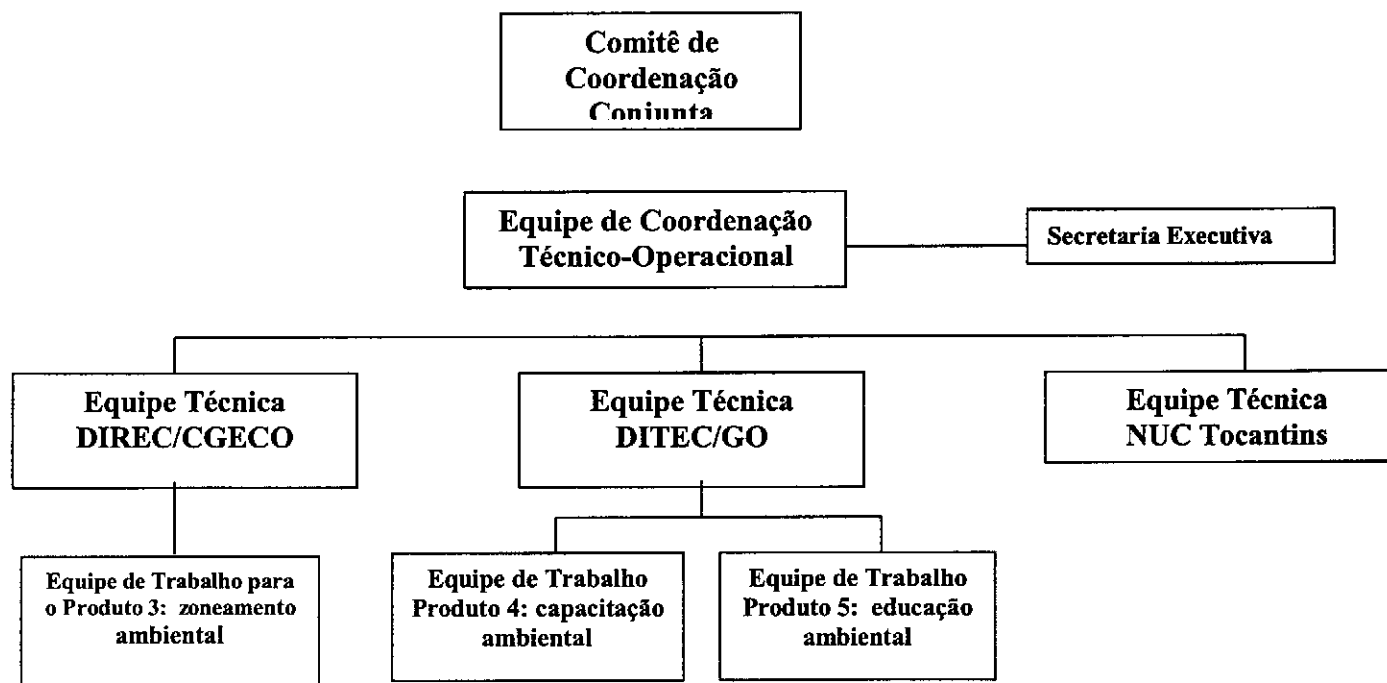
Comitê de Coordenação Conjunta

Equipe de Coordenação Técnico-Operacional

Secretaria Executiva

Equipe Técnica DIREC/CGECO

Equipe Técnica DITEC/GO

Equipe Técnica NUC Tocantins

Equipe de Trabalho para o Produto 3: zoneamento ambiental

Equipe de Trabalho Produto 4: capacitação ambiental

Equipe de Trabalho Produto 5: educação ambiental